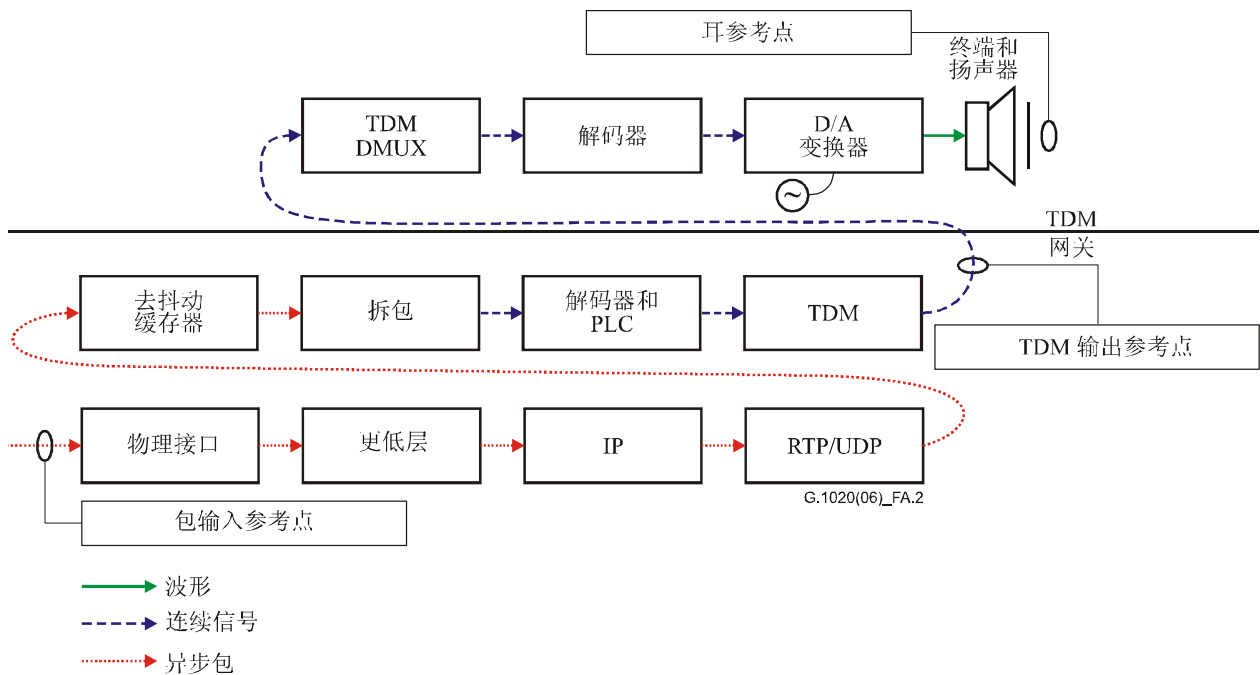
耳参考点

终端和
扬声器

TDM
DMUX

解码器

D/A
变换器

~

TDM
网关

去抖动
缓存器

拆包

解码器和
PLC

TDM

TDM 输出参考点

物理接口

更低层

IP

RTP/UDP

G.1020(06)_FA.2

包输入参考点

波形

连续信号

异步包